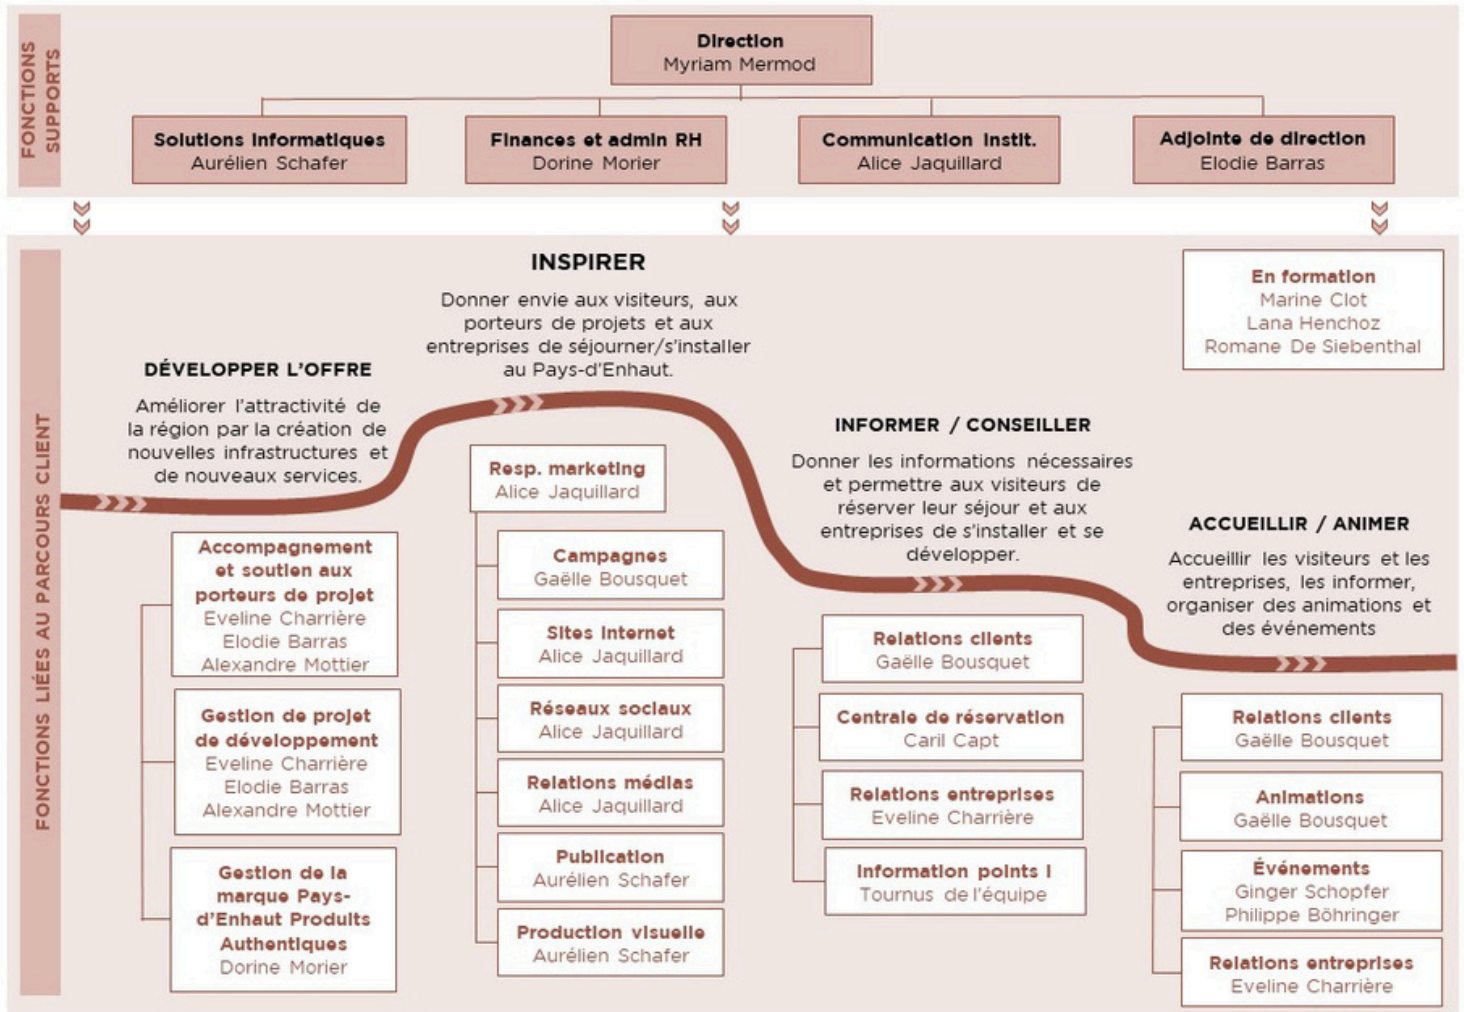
FONCTIONS SUPPORTS

Direction
Myriam Mermod

Solutions informatiques
Aurélien Schafer

Finances et admin RH
Dorine Morier

Communication instit.
Alice Jaquillard

Adjointe de direction
Elodie Barras

FONCTIONS LIÉES AU PARCOURS CLIENT

INSPIRER

Donner envie aux visiteurs, aux porteurs de projets et aux entreprises de séjourner/s'installer au Pays-d'Enhaut.

En formation
Marine Clot
Lana Henchoz
Romane De Siebenthal

DÉVELOPPER L'OFFRE

Améliorer l'attractivité de la région par la création de nouvelles infrastructures et de nouveaux services.

INFORMER / CONSEILLER

Donner les informations nécessaires et permettre aux visiteurs de réserver leur séjour et aux entreprises de s'installer et se développer.

ACCUEILLIR / ANIMER

Accueillir les visiteurs et les entreprises, les informer, organiser des animations et des événements

Accompagnement et soutien aux porteurs de projet
Eveline Charrière
Elodie Barras
Alexandre Mottier

Gestion de projet de développement
Eveline Charrière
Elodie Barras
Alexandre Mottier

Gestion de la marque Pays-d'Enhaut Produits Authentiques
Dorine Morier

Resp. marketing
Alice Jaquillard

Campagnes
Gaëlle Bousquet

Sites internet
Alice Jaquillard

Réseaux sociaux
Alice Jaquillard

Relations médias
Alice Jaquillard

Publication
Aurélien Schafer

Production visuelle
Aurélien Schafer

Relations clients
Gaëlle Bousquet

Centrale de réservation
Caril Capt

Relations entreprises
Eveline Charrière

Information points i
Tournus de l'équipe

Relations clients
Gaëlle Bousquet

Animations
Gaëlle Bousquet

Événements
Ginger Schopfer
Philippe Böhringer

Relations entreprises
Eveline Charrière